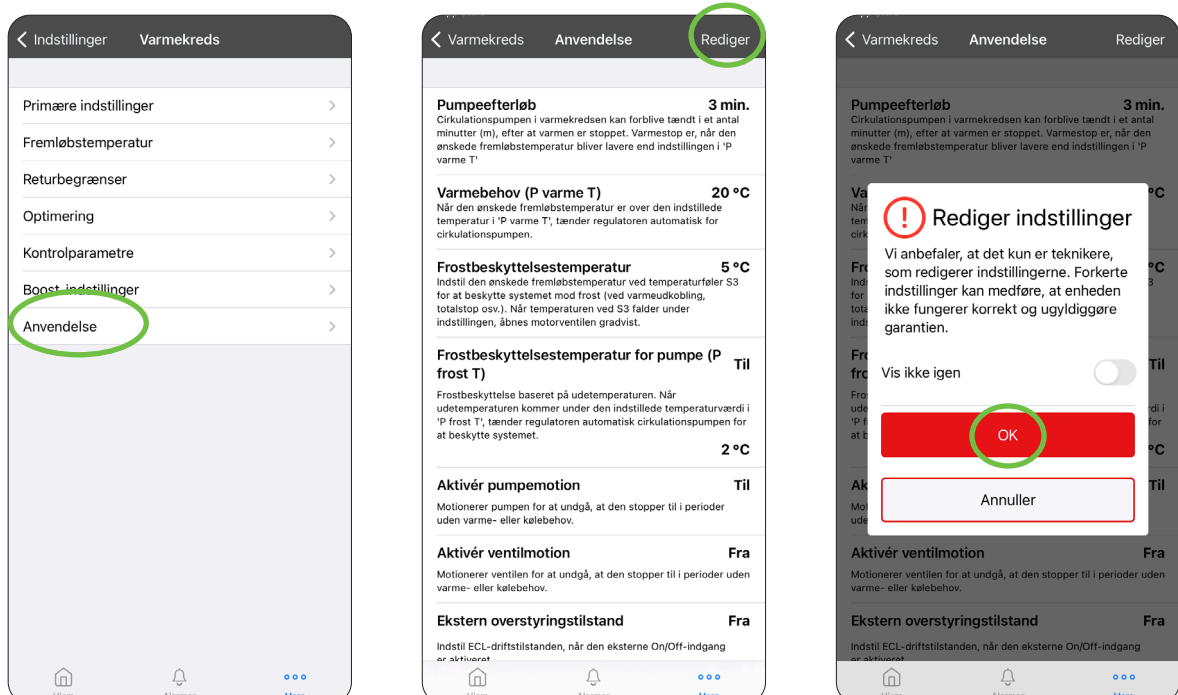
< Indstillinger Varmekreds

Primære indstillinger >

Fremløbstemperatur >

Returbegrænser >

Optimering >

Kontrolparametre >

Boost-indstillinger >

Anvendelse >

< Varmekreds Anvendelse Rediger

Pumpeefterløb 3 min.
Cirkulationspumpen i varmekredsen kan forblive tændt i et antal minutter (m), efter at varmen er stoppet. Varmestop er, når den ønskede fremløbstemperatur bliver lavere end indstillingen i 'P varme T'

Varmebehov (P varme T) 20 °C
Når den ønskede fremløbstemperatur er over den indstillede temperatur i 'P varme T', tænder regulatoren automatisk for cirkulationspumpen.

Frostbeskyttelsestemperatur 5 °C
Indstil den ønskede fremløbstemperatur ved temperaturføler S3 for at beskytte systemet mod frost (ved varmeudkobling, totalstop osv.). Når temperaturen ved S3 falder under indstillingen, åbnes motorventilen gradvist.

Frostbeskyttelsestemperatur for pumpe (P frost T) Til
Frostbeskyttelse baseret på udetemperaturen. Når udetemperaturen kommer under den indstillede temperaturværdi i 'P frost T', tænder regulatoren automatisk cirkulationspumpen for at beskytte systemet.
2 °C

Aktivér pumpemotion Til
Motionerer pumpen for at undgå, at den stopper til i perioder uden varme- eller kølebehov.

Aktivér ventilmotion Fra
Motionerer ventilen for at undgå, at den stopper til i perioder uden varme- eller kølebehov.

Ekstern overstyringstilstand Fra
Indstil ECL-driftstilstanden, når den eksterne On/Off-indgang er aktiveret

< Varmekreds Anvendelse Rediger

Pumpeefterløb 3 min.
Cirkulationspumpen i varmekredsen kan forblive tændt i et antal minutter (m), efter at varmen er stoppet. Varmestop er, når den ønskede fremløbstemperatur bliver lavere end indstillingen i 'P varme T'

! Rediger indstillinger
Vi anbefaler, at det kun er teknikere, som redigerer indstillingerne. Forkerte indstillinger kan medføre, at enheden ikke fungerer korrekt og ugyldiggøre garantien.

Vis ikke igen

OK

Annuller

Aktivér ventilmotion Fra
Motionerer ventilen for at undgå, at den stopper til i perioder uden varme- eller kølebehov.

Ekstern overstyringstilstand Fra
Indstil ECL-driftstilstanden, når den eksterne On/Off-indgang er aktiveret